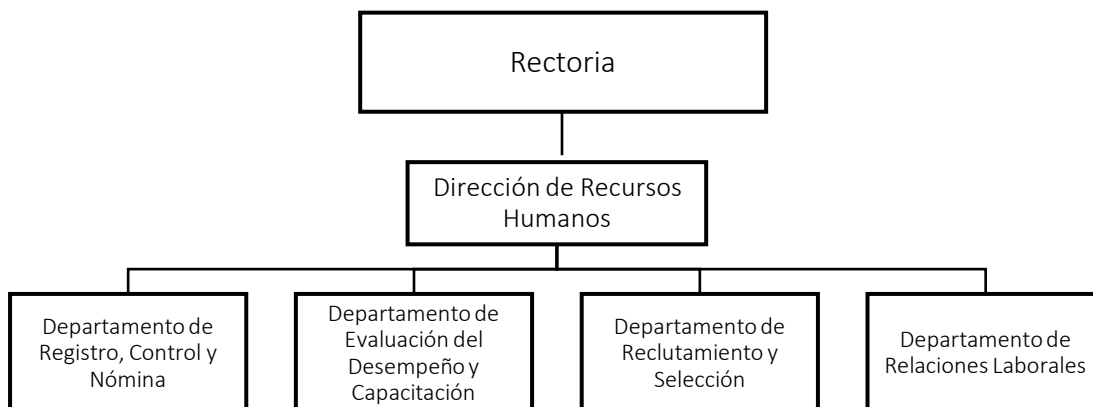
Rectoria

Dirección de Recursos Humanos

Departamento de Registro, Control y Nómina

Departamento de Evaluación del Desempeño y Capacitación

Departamento de Reclutamiento y Selección

Departamento de Relaciones Laborales